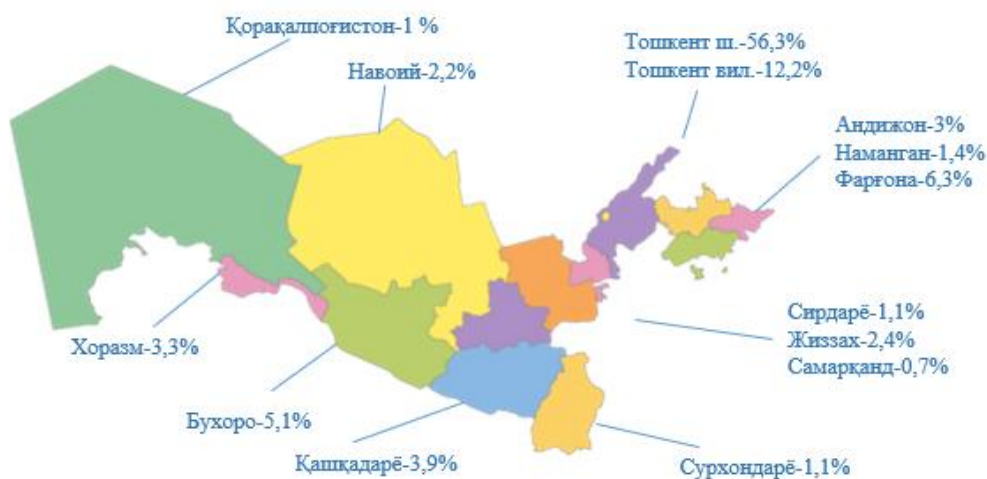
Қорақалпоғистон-1 %
Навоий-2,2%
Тошкент ш.-56,3%
Тошкент вил.-12,2%
Андижон-3%
Наманган-1,4%
Фарғона-6,3%
Хоразм-3,3%
Сирдарё-1,1%
Жиззах-2,4%
Самарқанд-0,7%
Бухоро-5,1%
Қашқадарё-3,9%
Сурхондарё-1,1%